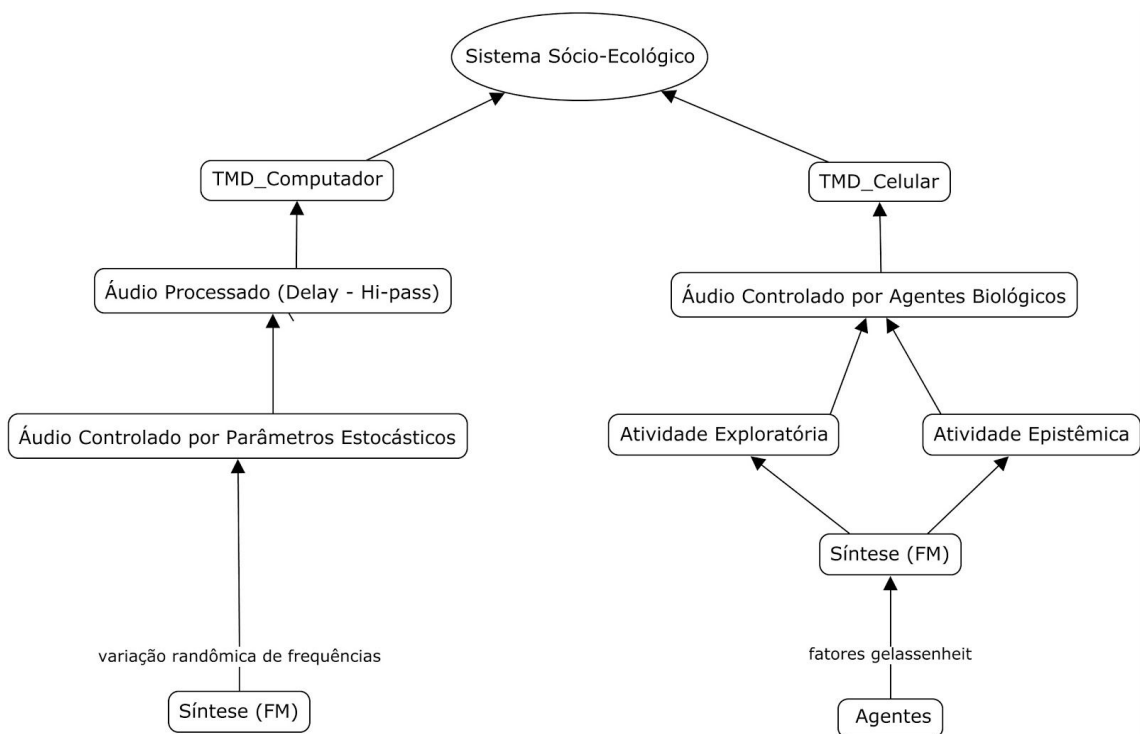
Sistema Sócio-Ecológico

TMD_Computador

Áudio Processado (Delay - Hi-pass)

Áudio Controlado por Parâmetros Estocásticos

variação randômica de frequências

Síntese (FM)

TMD_Celular

Áudio Controlado por Agentes Biológicos

Atividade Exploratória

Atividade Epistêmica

Síntese (FM)

fatores gelassenheit

Agentes